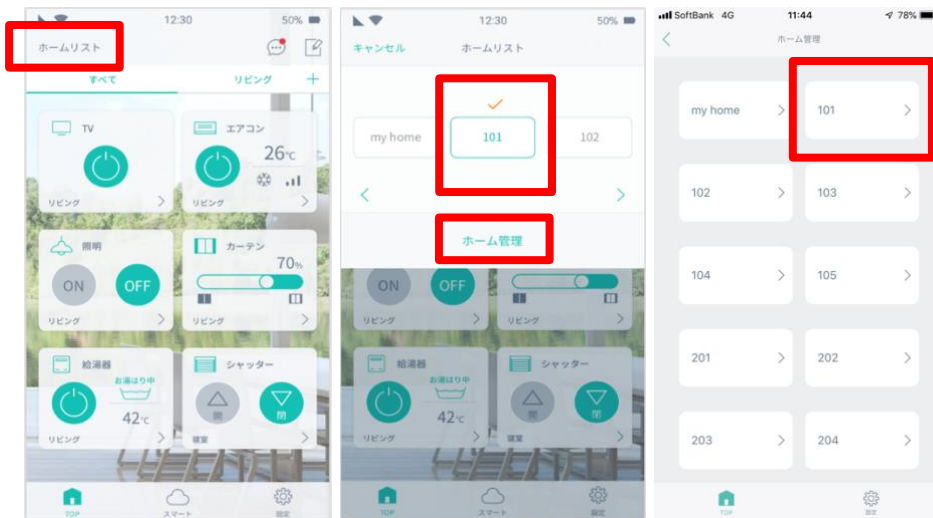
12:30 50%

ホームリスト

すべて リビング +

TV
リビング

エアコン
26℃
リビング

照明
ON OFF
リビング

カーテン
70%
リビング

給湯器
お湯はり中
42℃
リビング

シャッター
開 閉
寝室

TOP スマート 設定

12:30 50%

キャンセル ホームリスト

my home 101 102

ホーム管理

ON OFF
リビング リビング

給湯器
お湯はり中
42℃
リビング

シャッター
開 閉
寝室

TOP スマート 設定

SoftBank 4G 11:44 78%

ホーム管理

my home
101
102
103
104
105
201
202
203
204

TOP 設定